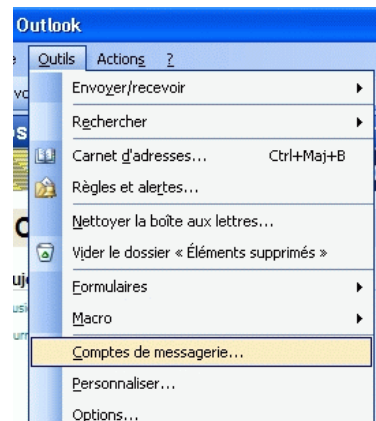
Outlook

Outils Actions ?

Envoyer/recevoir

Rechercher

Carnet d'adresses... Ctrl+Maj+B

Règles et alertes...

Nettoyer la boîte aux lettres...

Vider le dossier « Éléments supprimés »

Formulaires

Macro

Comptes de messagerie...

Personnaliser...

Options...